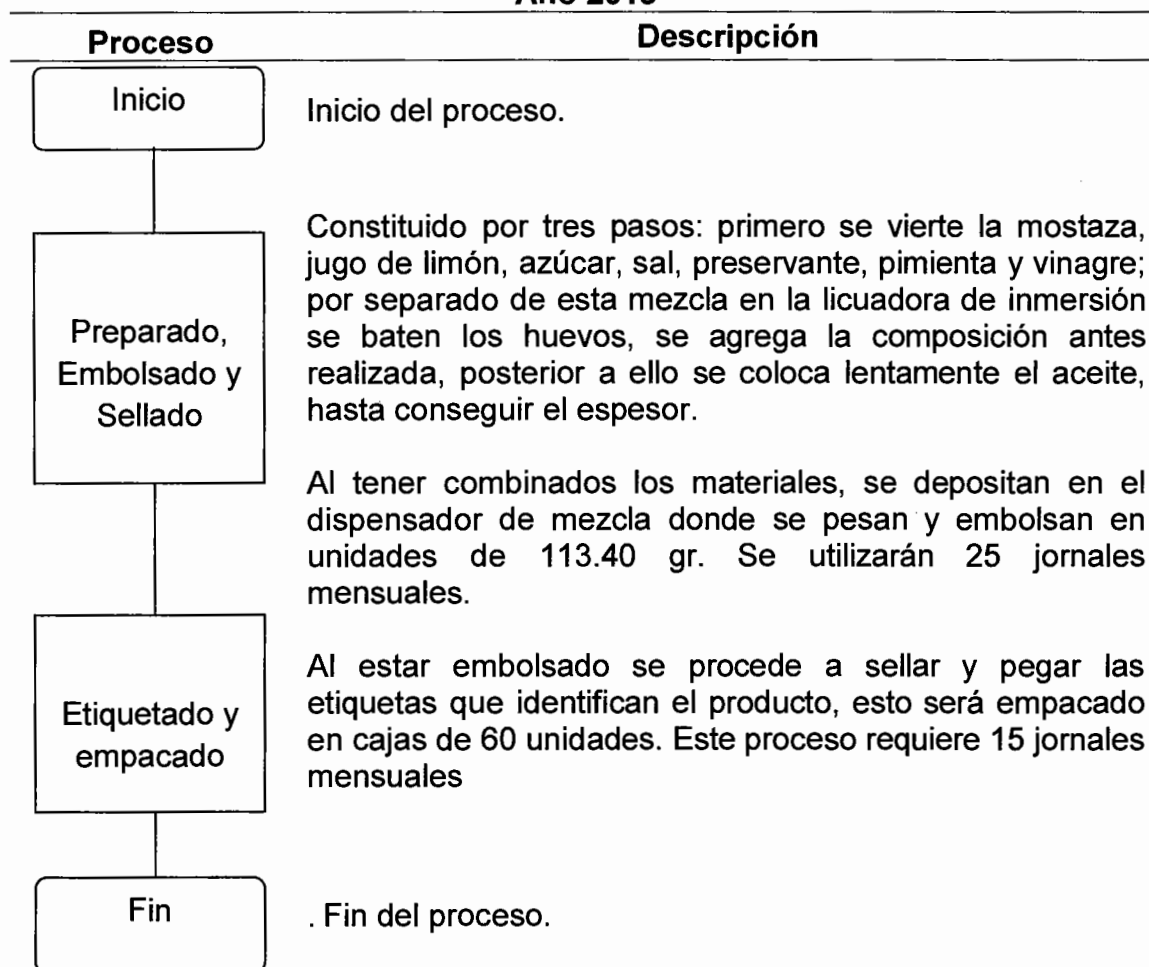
Año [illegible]

| Proceso | Descripción |
|---|---|
| Inicio | Inicio del proceso. |
| Preparado, Embolsado y Sellado | Constituido por tres pasos: primero se vierte la mostaza, jugo de limón, azúcar, sal, preservante, pimienta y vinagre; por separado de esta mezcla en la licuadora de inmersión se baten los huevos, se agrega la composición antes realizada, posterior a ello se coloca lentamente el aceite, hasta conseguir el espesor. Al tener combinados los materiales, se depositan en el dispensador de mezcla donde se pesan y embolsan en unidades de 113.40 gr. Se utilizarán 25 jornales mensuales. |
| Etiquetado y empacado | Al estar embolsado se procede a sellar y pegar las etiquetas que identifican el producto, esto será empacado en cajas de 60 unidades. Este proceso requiere 15 jornales mensuales |
| Fin | . Fin del proceso. |